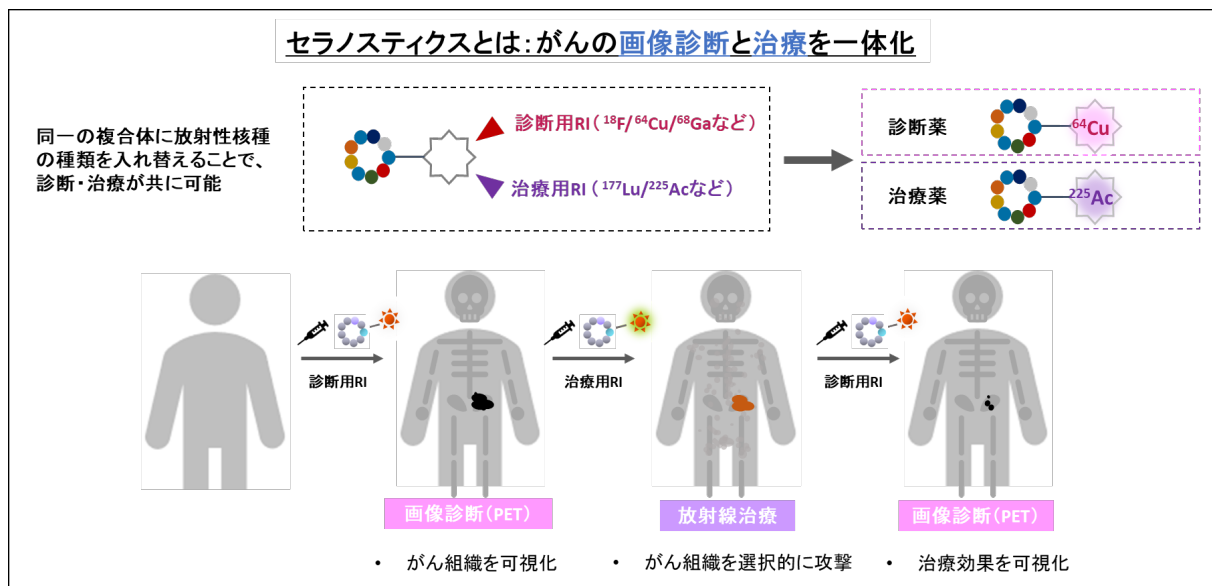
セラノスティクスとは：がんの画像診断と治療を一体化

同一の複合体に放射性核種の種類を入れ替えることで、診断・治療が共に可能

診断用RI（$^{18}$F/$^{64}$Cu/$^{68}$Gaなど）

治療用RI（$^{177}$Lu/$^{225}$Acなど）

診断薬 $^{64}$Cu

治療薬 $^{225}$Ac

診断用RI

治療用RI

診断用RI

画像診断（PET）

放射線治療

画像診断（PET）

• がん組織を可視化

• がん組織を選択的に攻撃

• 治療効果を可視化